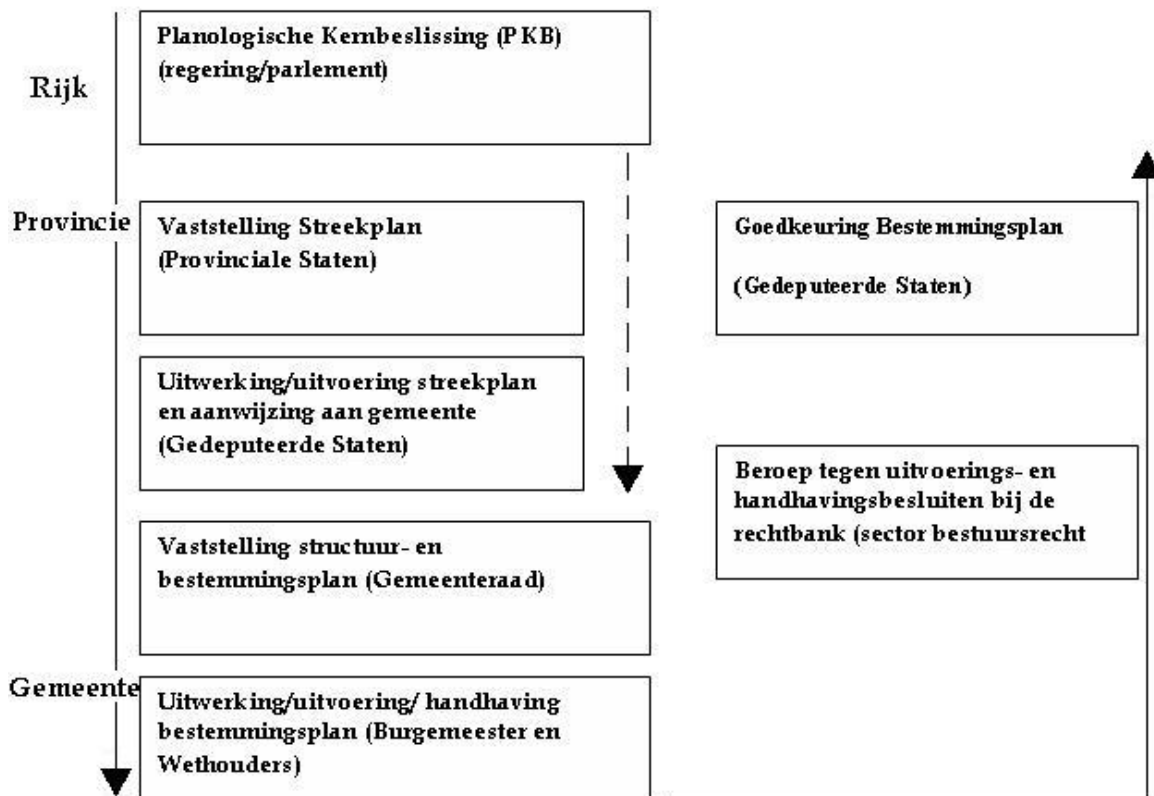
Rijk

Planologische Kernbeslissing (PKB) (regering/parlement)

Provincie

Vaststelling Streekplan (Provinciale Staten)

Goedkeuring Bestemmingsplan

(Gedeputeerde Staten)

Uitwerking/uitvoering streekplan en aanwijzing aan gemeente (Gedeputeerde Staten)

Beroep tegen uitvoerings- en handhavingsbesluiten bij de rechtbank (sector bestuursrecht

Vaststelling structuur- en bestemmingsplan (Gemeenteraad)

Gemeente

Uitwerking/uitvoering/ handhaving bestemmingsplan (Burgemeester en Wethouders)